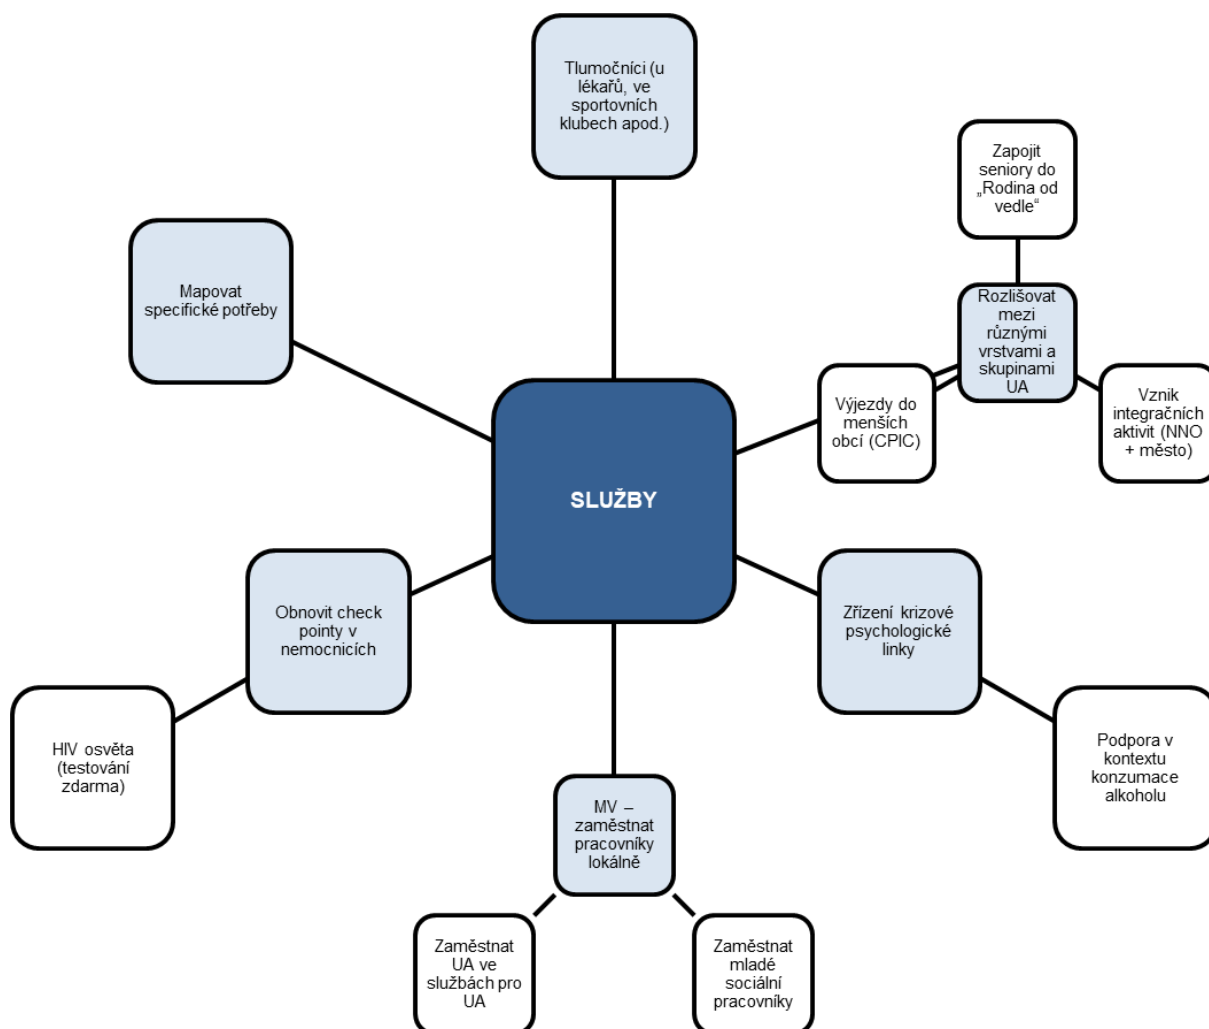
Tlumočníci (u lékařů, ve sportovních klubech apod.)

Zapojit seniory do „Rodina od vedle“

Mapovat specifické potřeby

Rozlišovat mezi různými vrstvami a skupinami UA

Výjezdy do menších obcí (CPIC)

Vznik integračních aktivit (NNO + město)

SLUŽBY

Obnovit check pointy v nemocnicích

Zřízení krizové psychologické linky

HIV osvěta (testování zdarma)

Podpora v kontextu konzumace alkoholu

MV – zaměstnat pracovníky lokálně

Zaměstnat UA ve službách pro UA

Zaměstnat mladé sociální pracovníky